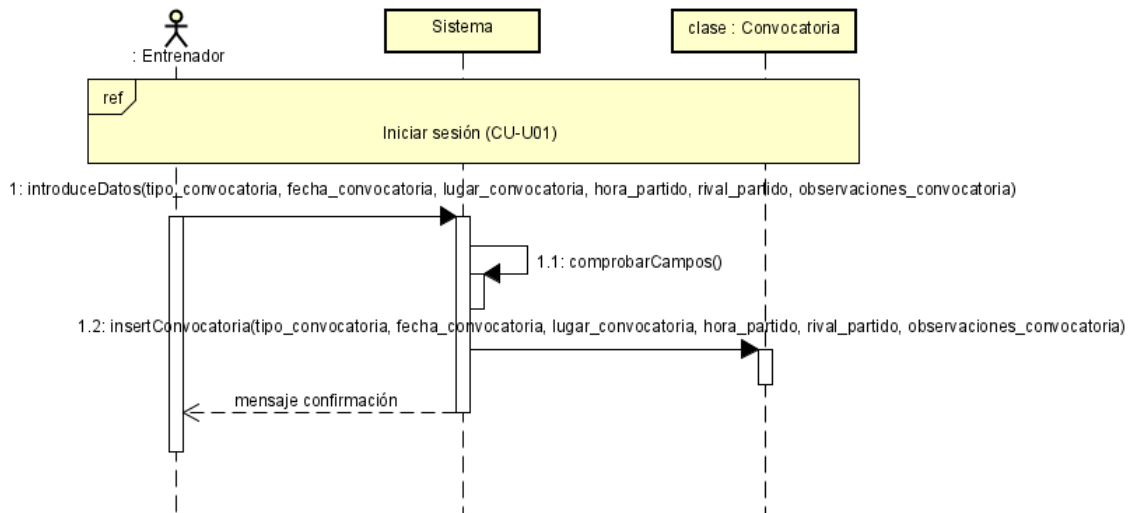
: Entrenador

Sistema

clase : Convocatoria

ref

Iniciar sesión (CU-U01)

1: introduceDatos(tipo_convocatoria, fecha_convocatoria, lugar_convocatoria, hora_partido, rival_partido, observaciones_convocatoria)

1.1: comprobarCampos()

1.2: insertConvocatoria(tipo_convocatoria, fecha_convocatoria, lugar_convocatoria, hora_partido, rival_partido, observaciones_convocatoria)

mensaje confirmación